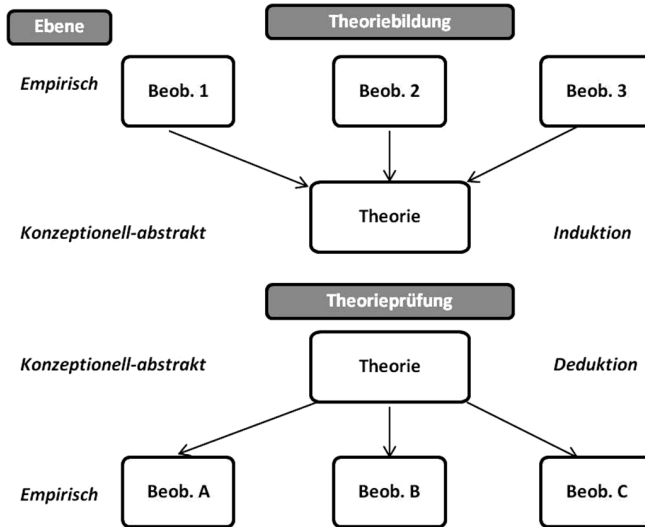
Ebene

Theoriebildung

Empirisch

Beob. 1

Beob. 2

Beob. 3

Theorie

Konzeptionell-abstrakt

Induktion

Theorieprüfung

Konzeptionell-abstrakt

Theorie

Deduktion

Empirisch

Beob. A

Beob. B

Beob. C